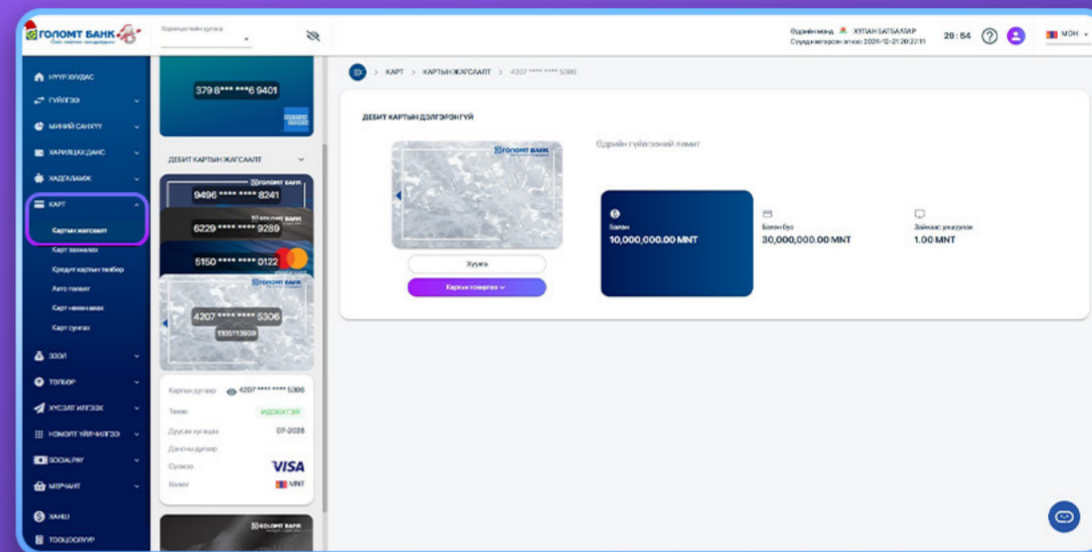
ГОЛОМТ БАНК

Харилцагчийн дугаар

Өдрийн мэнд ХУЛАН БАТБААТАР
Сүүлд нэвтэрсэн огноо: 2024-12-21 20:27:11

29 : 54

МОН

НҮҮР ХУУДАС
ГҮЙЛГЭЭ
МИНИЙ САНХҮҮ
ХАРИЛЦАХ ДАНС
ХАДГАЛАМЖ
КАРТ
Картын жагсаалт
Карт захиалах
Кредит картын төлбөр
Авто төлөлт
Карт нээх
Карт сунгах
ЗЭЭЛ
ТӨЛБӨР
ХУСАЛТ ИЛГЭЭХ
НЭМЭЛТ ҮЙЛЧИЛГЭЭ
SOCIALPAY
МЭРЧАНТ
ХАНШ
ТООЦООЛУУР

3798 **** ***6 9401

ДЕБИТ КАРТЫН ЖАГСААЛТ

9496 **** **** 8241
6229 **** **** 9289
5150 **** **** 0122
4207 **** **** 5306
1105713809

Картын дугаар 4207 **** **** 5306
Төлөв ИДЭВХТЭЙ
Дуусах хугацаа 07-2028
Дансны дугаар
Сүлжээ VISA
Валют MNT

КАРТ > КАРТЫН ЖАГСААЛТ > 4207 **** **** 5306

ДЕБИТ КАРТЫН ДЭЛГЭРЭНГҮЙ

Өдрийн гүйлгээний лимит

Үлдэгдэл
10,000,000.00 MNT

Боломжит
30,000,000.00 MNT

Зайнаас уншуулах
1.00 MNT

Хуулга

Картын тохиргоо